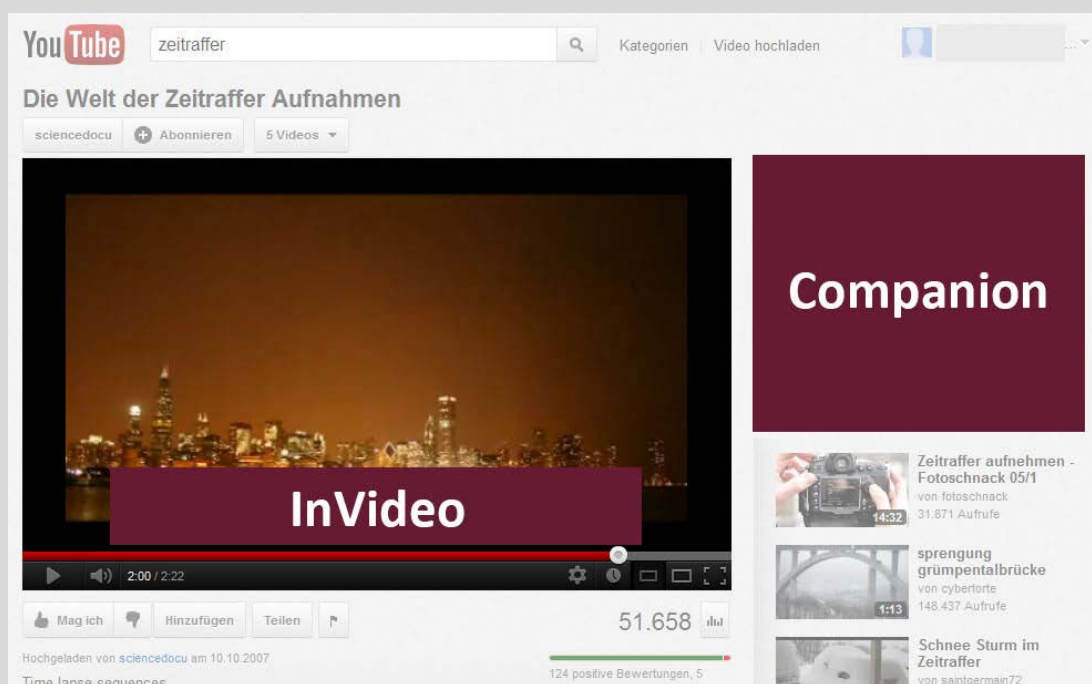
YouTube zeitraffer Kategorien | Video hochladen

Die Welt der Zeitraffer Aufnahmen

sciencedocu Abonnieren 5 Videos

Companion

InVideo

2:00 / 2:22

Mag ich Hinzufügen Teilen

51.658

Hochgeladen von sciencedocu am 10.10.2007

Time lapse sequences

124 positive Bewertungen, 5

Zeitraffer aufnehmen - Fotoschnack 05/1
von fotoschnack
31.871 Aufrufe
14:32

sprengung grümpentalbrücke
von cybertorte
148.437 Aufrufe
1:13

Schnee Sturm im Zeitraffer
von saintgermain72